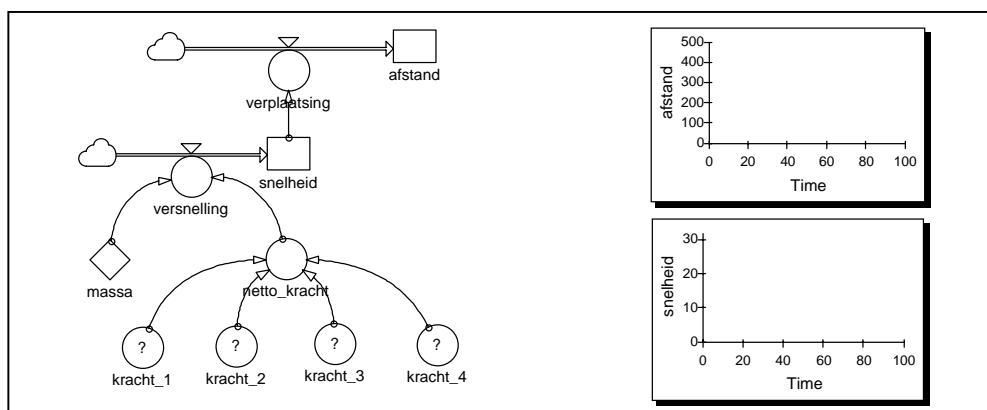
afstand
verplaatsing
snelheid
versnelling
massa
netto_kracht
?
?
?
?
kracht_1
kracht_2
kracht_3
kracht_4

afstand
500
400
300
200
100
0
0 20 40 60 80 100
Time

snelheid
30
20
10
0
0 20 40 60 80 100
Time